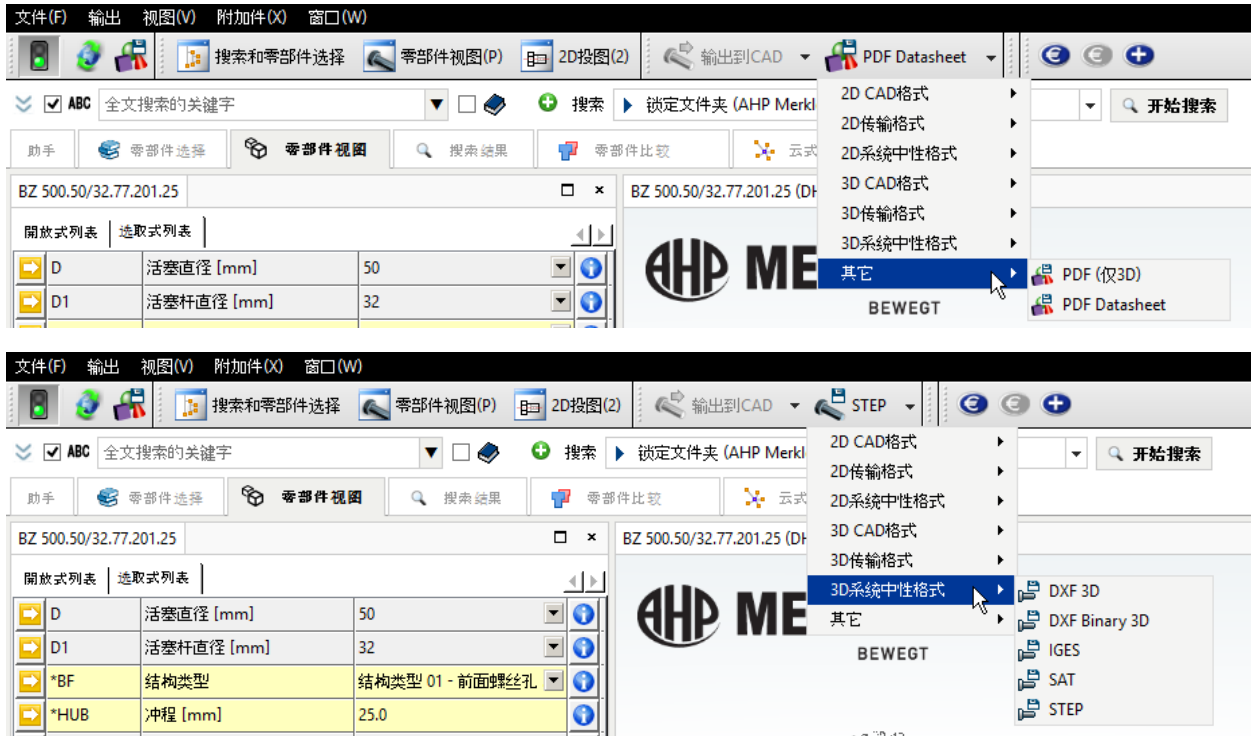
文件(F) 输出 视图(V) 附加件(X) 窗口(W)

搜索和零部件选择 零部件视图(P) 2D投图(2) 输出到CAD PDF Datasheet

ABC 全文搜索的关键字 搜索 锁定文件夹 (AHP Merkl 开始搜索

助手 零部件选择 零部件视图 搜索结果 零部件比较 云式

BZ 500.50/32.77.201.25

BZ 500.50/32.77.201.25 (DH

開放式列表 选取式列表

| D | 活塞直径 [mm] | 50 |
|---|---|---|
| D1 | 活塞杆直径 [mm] | 32 |

AHP ME

BEWEGT

2D CAD格式
2D传输格式
2D系统中性格式
3D CAD格式
3D传输格式
3D系统中性格式
其它

PDF (仅3D)
PDF Datasheet

文件(F) 输出 视图(V) 附加件(X) 窗口(W)

搜索和零部件选择 零部件视图(P) 2D投图(2) 输出到CAD STEP

ABC 全文搜索的关键字 搜索 锁定文件夹 (AHP Merkl 开始搜索

助手 零部件选择 零部件视图 搜索结果 零部件比较 云式

BZ 500.50/32.77.201.25

BZ 500.50/32.77.201.25 (DH

開放式列表 选取式列表

| D | 活塞直径 [mm] | 50 |
|---|---|---|
| D1 | 活塞杆直径 [mm] | 32 |
| *BF | 结构类型 | 结构类型 01 - 前面螺丝孔 |
| *HUB | 冲程 [mm] | 25.0 |

AHP ME

BEWEGT

2D CAD格式
2D传输格式
2D系统中性格式
3D CAD格式
3D传输格式
3D系统中性格式
其它

DXF 3D
DXF Binary 3D
IGES
SAT
STEP